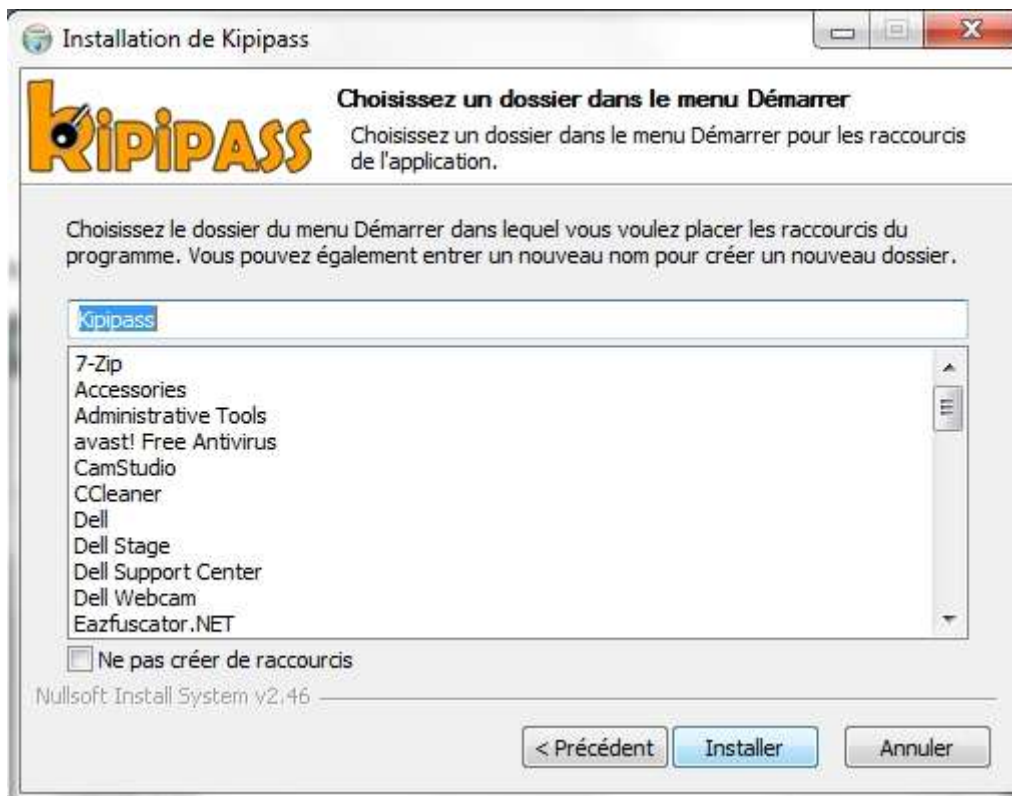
Installation de Kipipass

KIPIPASS

Choisissez un dossier dans le menu Démarrer

Choisissez un dossier dans le menu Démarrer pour les raccourcis de l'application.

Choisissez le dossier du menu Démarrer dans lequel vous voulez placer les raccourcis du programme. Vous pouvez également entrer un nouveau nom pour créer un nouveau dossier.

Kipipass

7-Zip
Accessories
Administrative Tools
avast! Free Antivirus
CamStudio
CCleaner
Dell
Dell Stage
Dell Support Center
Dell Webcam
Eazfuscator.NET

Ne pas créer de raccourcis

Nullsoft Install System v2.46

< Précédent
Installer
Annuler